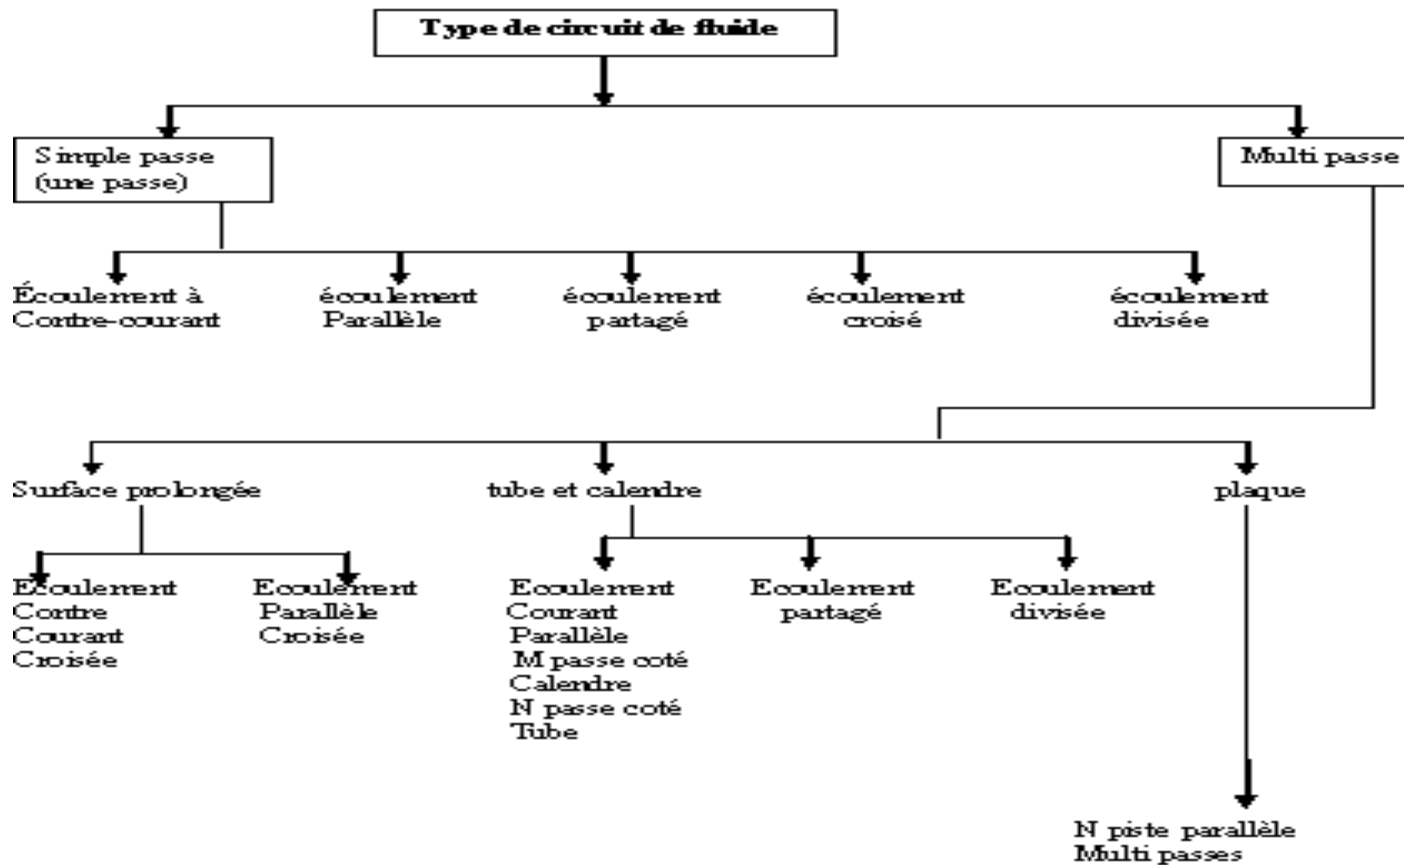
Type de circuit de fluide

Simple passe (une passe)

Multi passe

Écoulement à Contre-courant

écoulement Parallèle

écoulement partagé

écoulement croisé

écoulement divisée

Surface prolongée

tube et calendre

plaque

Ecoulement Contre Courant Croisée

Ecoulement Parallèle Croisée

Ecoulement Courant Parallèle M passe coté Calendre N passe coté Tube

Ecoulement partagé

Ecoulement divisée

N piste parallèle Multi passes